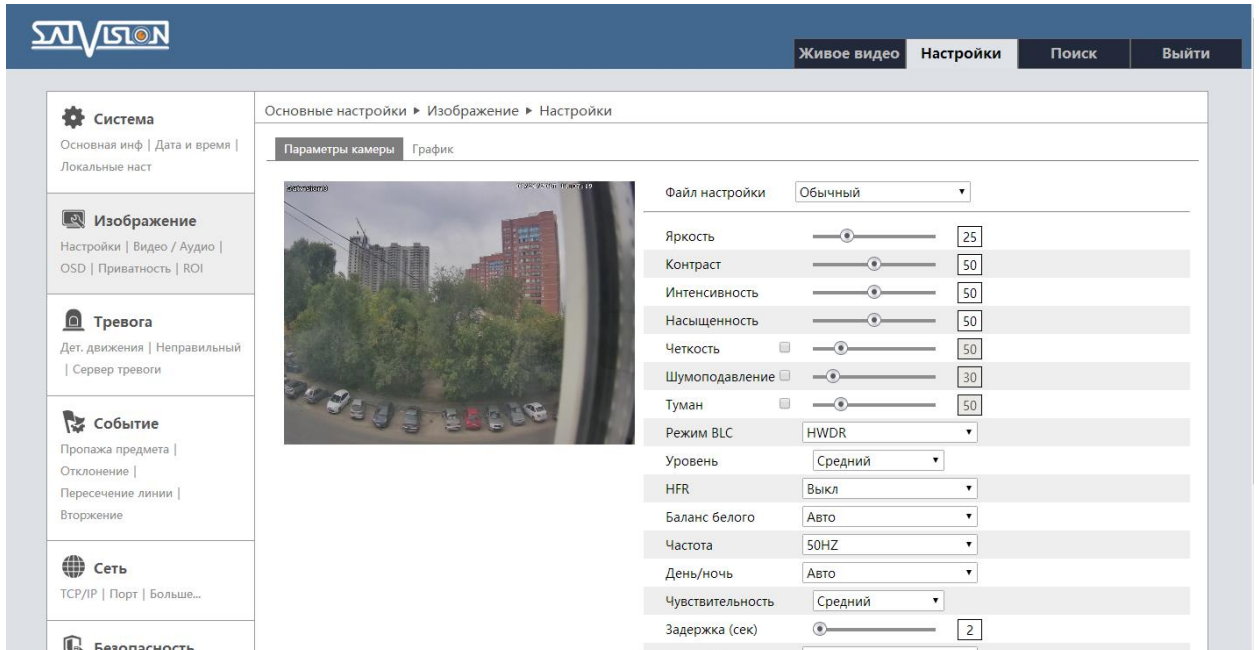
SATVISION

Живое видео | Настройки | Поиск | Выйти

Система
Основная инф | Дата и время | Локальные наст

Изображение
Настройки | Видео / Аудио | OSD | Приватность | ROI

Тревога
Дет. движения | Неправильный | Сервер тревоги

Событие
Пропажа предмета | Отклонение | Пересечение линии | Вторжение

Сеть
TCP/IP | Порт | Больше...

Безопасность

Основные настройки ▸ Изображение ▸ Настройки

Параметры камеры | График

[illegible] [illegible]

Файл настройки: Обычный

| | |
|---|---|
| Яркость | 25 |
| Контраст | 50 |
| Интенсивность | 50 |
| Насыщенность | 50 |
| Четкость | 50 |
| Шумоподавление | 30 |
| Туман | 50 |
| Режим BLC | HWDR |
| Уровень | Средний |
| HFR | Выкл |
| Баланс белого | Авто |
| Частота | 50HZ |
| День/ночь | Авто |
| Чувствительность | Средний |
| Задержка (сек) | 2 |